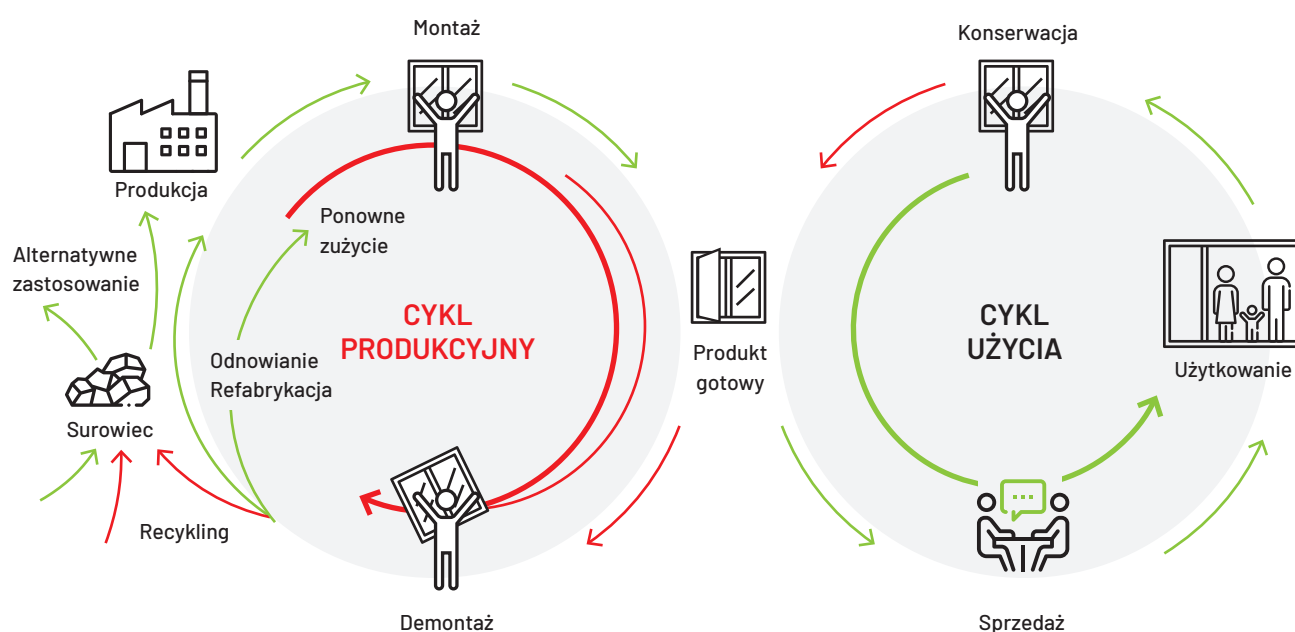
Montaż

Konserwacja

Produkcja

Ponowne zużycie

Alternatywne zastosowanie

CYKL PRODUKCYJNY

Produkt gotowy

CYKL UŻYCIA

Użytkowanie

Odnowianie Refabrykacja

Surowiec

Recykling

Demontaż

Sprzedaż